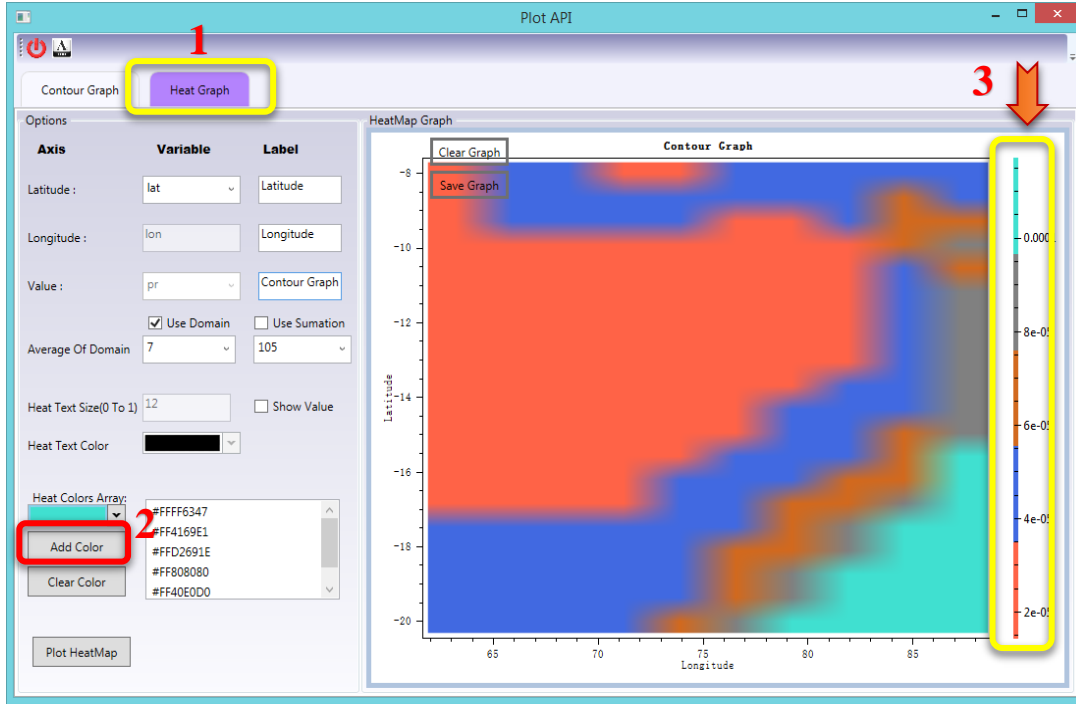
Plot API

A

1

Contour Graph

Heat Graph

3

Options

Axis | Variable | Label

Latitude : lat Latitude

Longitude : lon Longitude

Value : pr Contour Graph

Use Domain

Use Sumation

Average Of Domain 7 105

Heat Text Size(0 To 1) 12

Show Value

Heat Text Color

Heat Colors Array:

2

Add Color

Clear Color

#FFFF6347
#FF4169E1
#FFD2691E
#FF808080
#FF40E0D0

Plot HeatMap

HeatMap Graph

Clear Graph

Save Graph

Contour Graph

-8

-10

-12

-14

-16

-18

-20

Latitude

65 70 75 80 85

Longitude

0.000

8e-0

6e-0

4e-0

2e-0